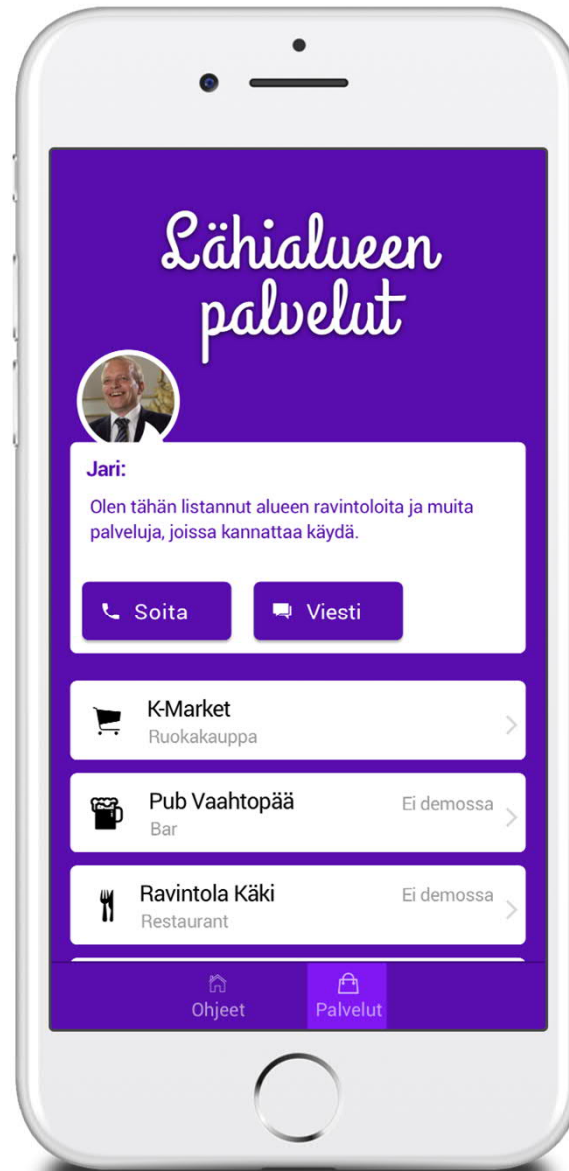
Lähialueen palvelut

Jari:

Olen tähän listannut alueen ravintoloita ja muita palveluja, joissa kannattaa käydä.

Soita

Viesti

K-Market
Ruokakauppa

Pub Vaahtopää
Bar
Ei demossa

Ravintola Käki
Restaurant
Ei demossa

Ohjeet

Palvelut